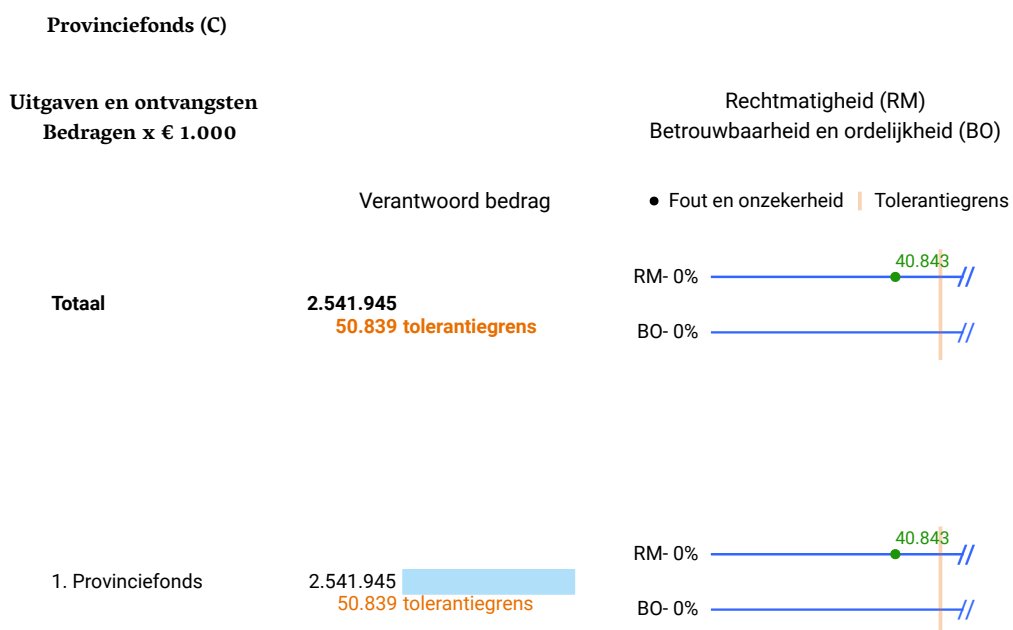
Provinciefonds (C)

Uitgaven en ontvangsten
Bedragen x € 1.000

Rechtmatigheid (RM)
Betrouwbaarheid en ordelijkheid (BO)

Verantwoord bedrag

● Fout en onzekerheid | Tolerantiegrens

Totaal
2.541.945
50.839 tolerantiegrens

40.843
RM- 0%
BO- 0%

1. Provinciefonds
2.541.945
50.839 tolerantiegrens

40.843
RM- 0%
BO- 0%